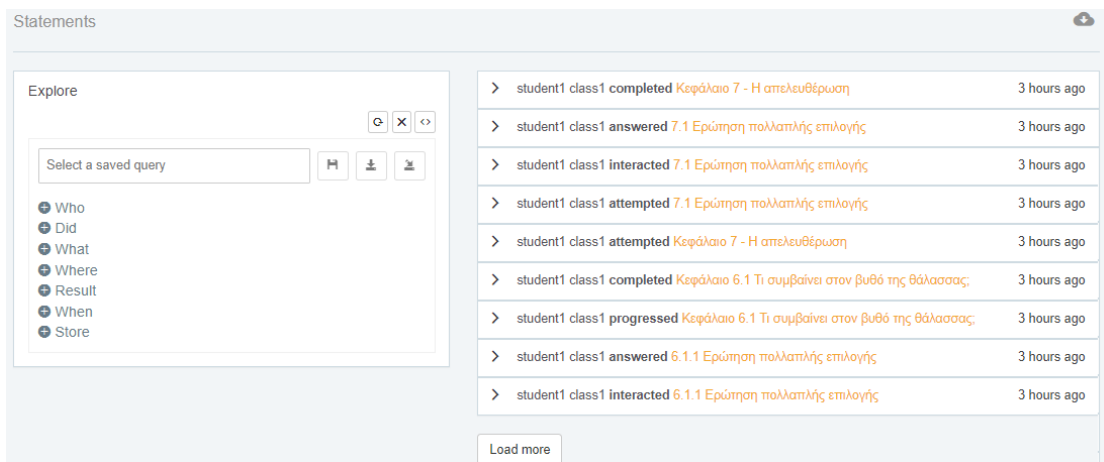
Statements

Explore

Select a saved query

Who
Did
What
Where
Result
When
Store

student1 class1 completed Κεφάλαιο 7 - Η απελευθέρωση 3 hours ago

student1 class1 answered 7.1 Ερώτηση πολλαπλής επιλογής 3 hours ago

student1 class1 interacted 7.1 Ερώτηση πολλαπλής επιλογής 3 hours ago

student1 class1 attempted 7.1 Ερώτηση πολλαπλής επιλογής 3 hours ago

student1 class1 attempted Κεφάλαιο 7 - Η απελευθέρωση 3 hours ago

student1 class1 completed Κεφάλαιο 6.1 Τι συμβαίνει στον βυθό της θάλασσας; 3 hours ago

student1 class1 progressed Κεφάλαιο 6.1 Τι συμβαίνει στον βυθό της θάλασσας; 3 hours ago

student1 class1 answered 6.1.1 Ερώτηση πολλαπλής επιλογής 3 hours ago

student1 class1 interacted 6.1.1 Ερώτηση πολλαπλής επιλογής 3 hours ago

Load more